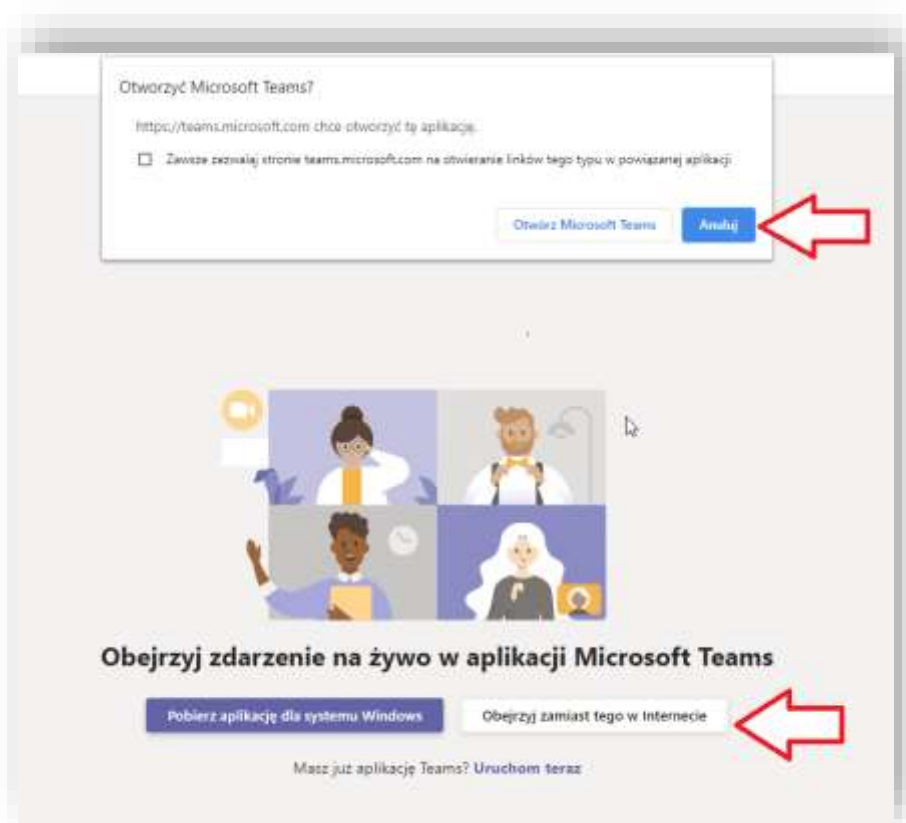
Otworzyć Microsoft Teams?

https://teams.microsoft.com chce otworzyć tę aplikację.

Zawsze zezwalaj stronie teams.microsoft.com na otwieranie linków tego typu w powiązanej aplikacji

Otwórz Microsoft Teams

Anuluj

Obejrzyj zdarzenie na żywo w aplikacji Microsoft Teams

Pobierz aplikację dla systemu Windows

Obejrzyj zamiast tego w Internecie

Masz już aplikację Teams? Uruchom teraz